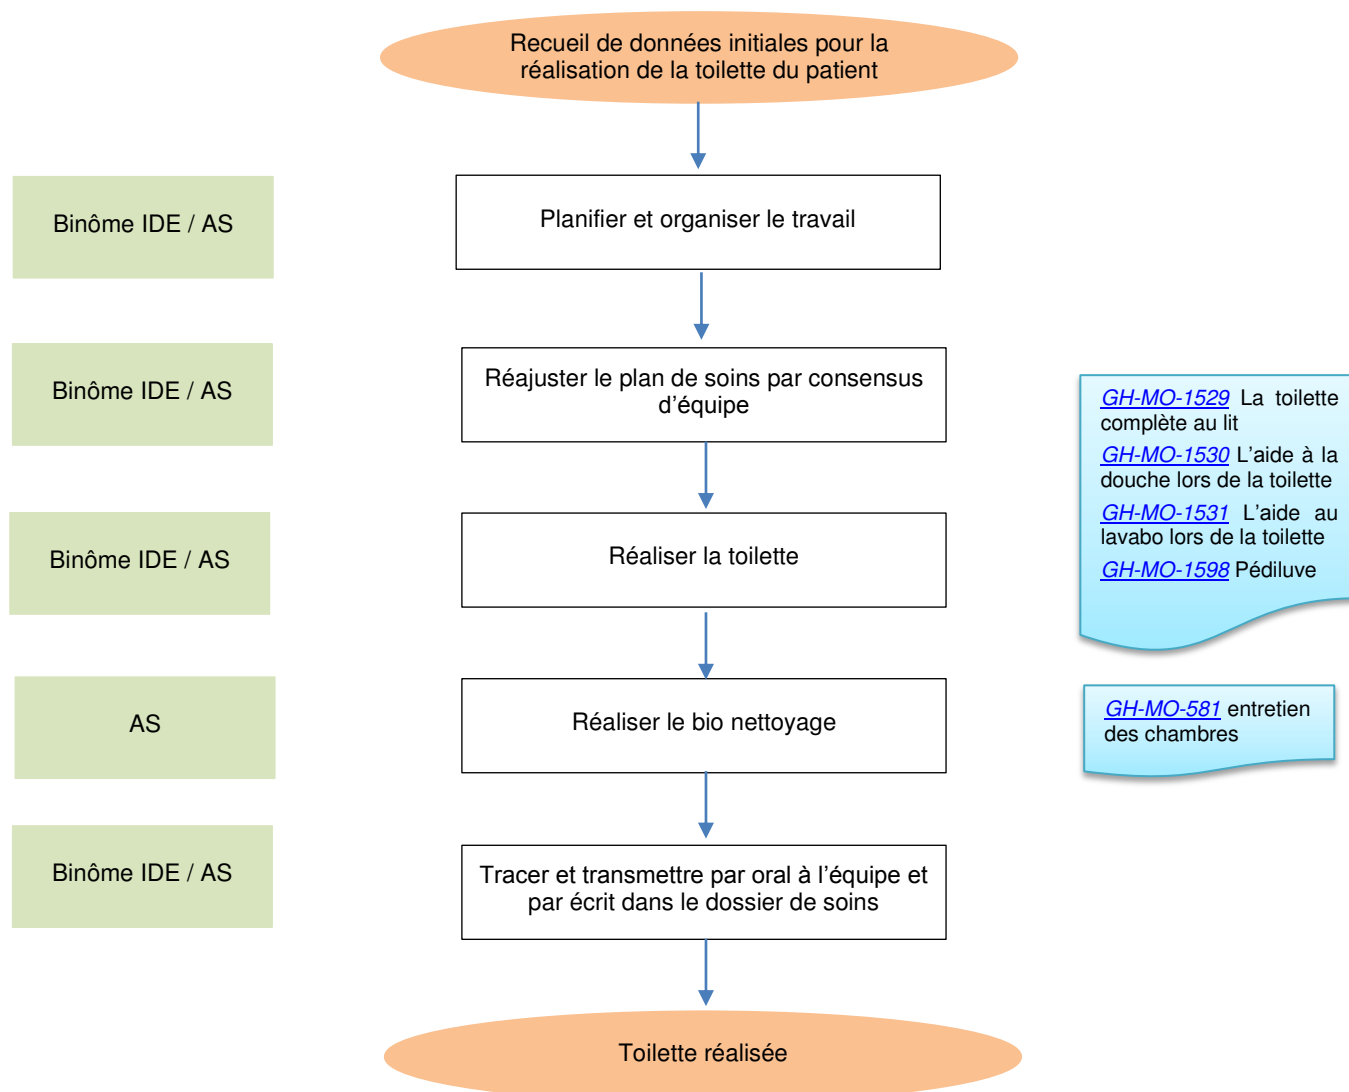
Recueil de données initiales pour la réalisation de la toilette du patient

Binôme IDE / AS

Planifier et organiser le travail

Binôme IDE / AS

Réajuster le plan de soins par consensus d'équipe

GH-MO-1529 La toilette complète au lit
GH-MO-1530 L'aide à la douche lors de la toilette
GH-MO-1531 L'aide au lavabo lors de la toilette
GH-MO-1598 Pédiluve

Binôme IDE / AS

Réaliser la toilette

AS

Réaliser le bio nettoyage

GH-MO-581 entretien des chambres

Binôme IDE / AS

Tracer et transmettre par oral à l'équipe et par écrit dans le dossier de soins

Toilette réalisée